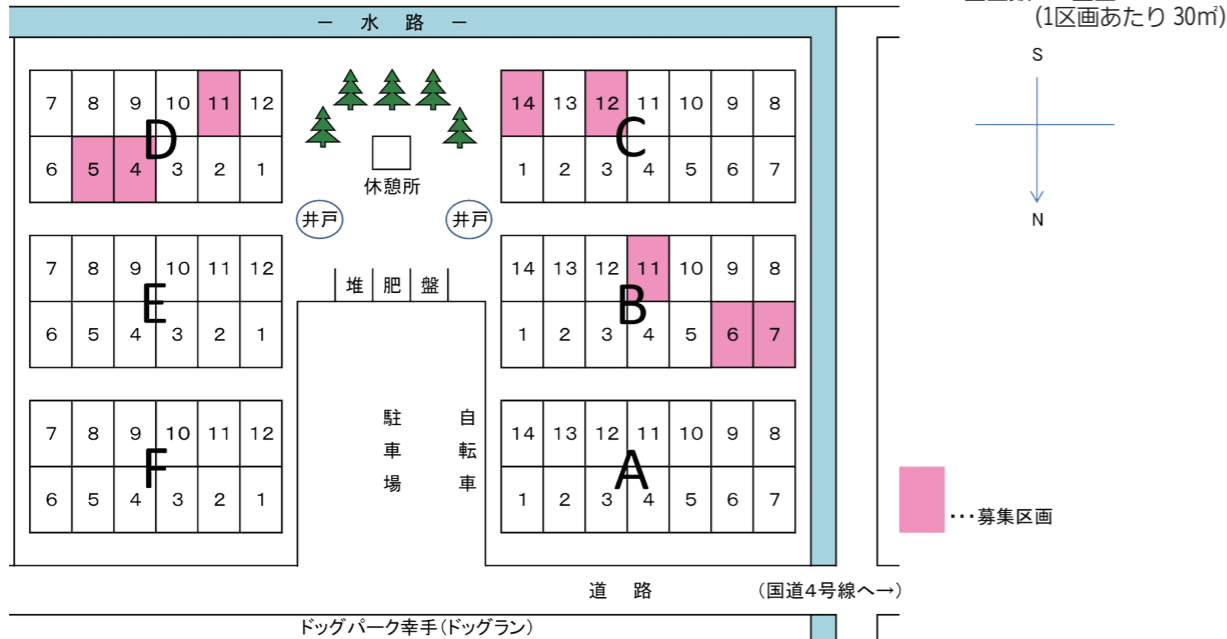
(1区画あたり 30㎡)

S

N

ー 水 路 ー

| 7 | 8 | 9 | 10 | 11 | 12 |
|---|---|---|---|---|---|
| 6 | 5 | 4 | 3 | 2 | 1 |

D

| 14 | 13 | 12 | 11 | 10 | 9 | 8 |
|---|---|---|---|---|---|---|
| 1 | 2 | 3 | 4 | 5 | 6 | 7 |

C

休憩所

井戸

井戸

| 7 | 8 | 9 | 10 | 11 | 12 |
|---|---|---|---|---|---|
| 6 | 5 | 4 | 3 | 2 | 1 |

E

堆 肥 盤

| 14 | 13 | 12 | 11 | 10 | 9 | 8 |
|---|---|---|---|---|---|---|
| 1 | 2 | 3 | 4 | 5 | 6 | 7 |

B

| 7 | 8 | 9 | 10 | 11 | 12 |
|---|---|---|---|---|---|
| 6 | 5 | 4 | 3 | 2 | 1 |

F

駐車場

自転車

| 14 | 13 | 12 | 11 | 10 | 9 | 8 |
|---|---|---|---|---|---|---|
| 1 | 2 | 3 | 4 | 5 | 6 | 7 |

A

・・・募集区画

道 路

(国道4号線へ→)

ドッグパーク幸手(ドッグラン)